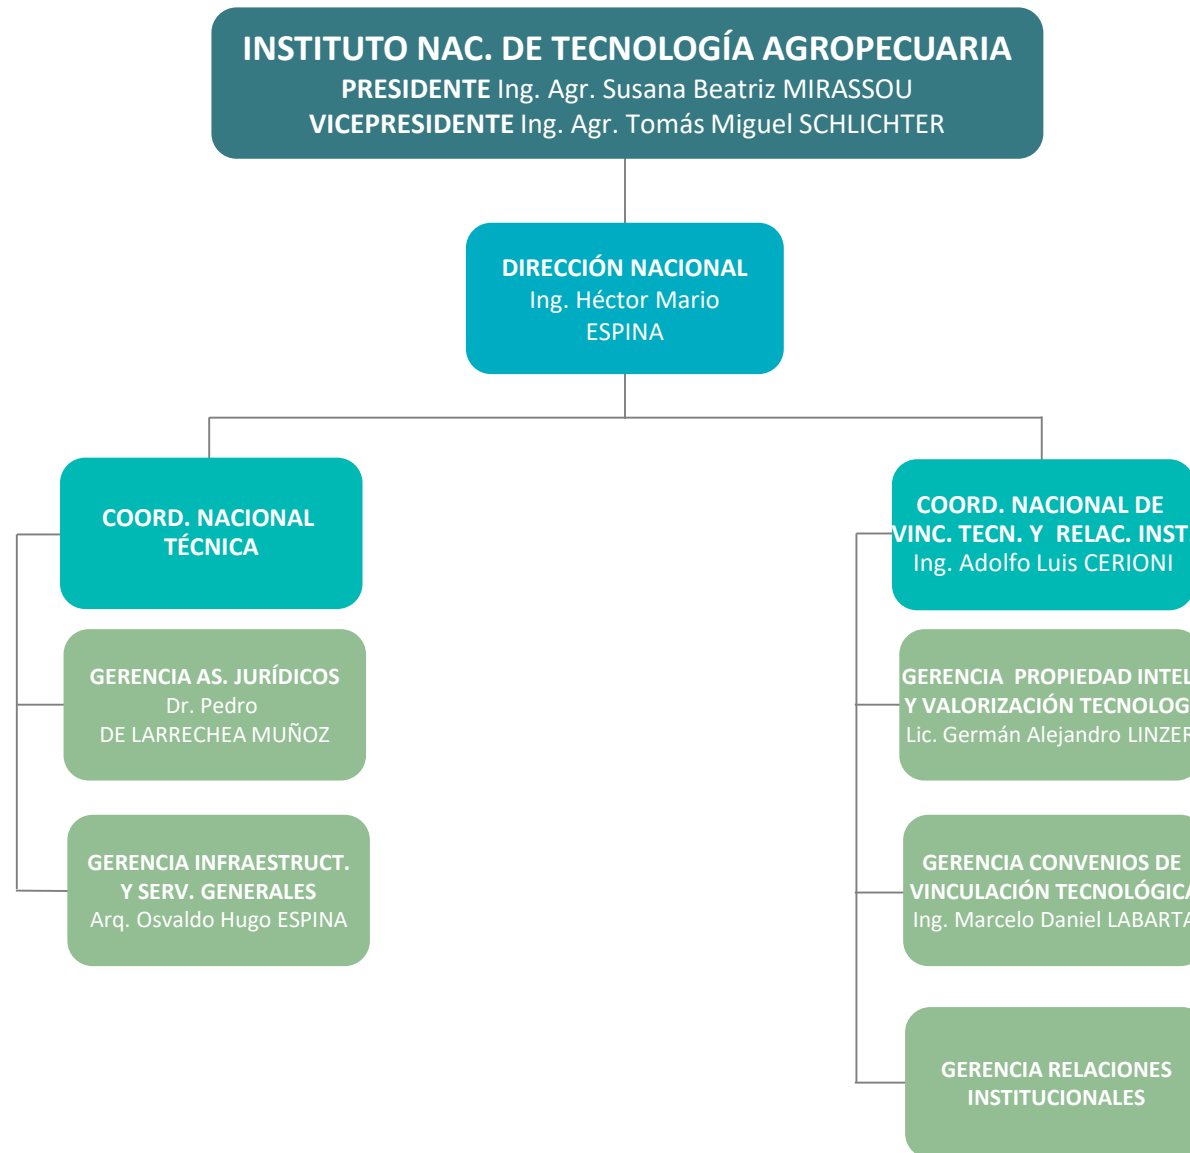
INSTITUTO NAC. DE TECNOLOGÍA AGROPECUARIA
PRESIDENTE Ing. Agr. Susana Beatriz MIRASSOU
VICEPRESIDENTE Ing. Agr. Tomás Miguel SCHLICHTER

DIRECCIÓN NACIONAL
Ing. Héctor Mario
ESPINA

COORD. NACIONAL
TÉCNICA

GERENCIA AS. JURÍDICOS
Dr. Pedro
DE LARRECHEA MUÑOZ

GERENCIA INFRAESTRUCT.
Y SERV. GENERALES
Arq. Osvaldo Hugo ESPINA

COORD. NACIONAL DE
VINC. TECN. Y RELAC. INST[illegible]
Ing. Adolfo Luis CERIONI

GERENCIA PROPIEDAD INTEL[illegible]
Y VALORIZACIÓN TECNOLOG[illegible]
Lic. Germán Alejandro LINZE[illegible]

GERENCIA CONVENIOS DE
VINCULACIÓN TECNOLÓGIC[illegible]
Ing. Marcelo Daniel LABART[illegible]

GERENCIA RELACIONES
INSTITUCIONALES